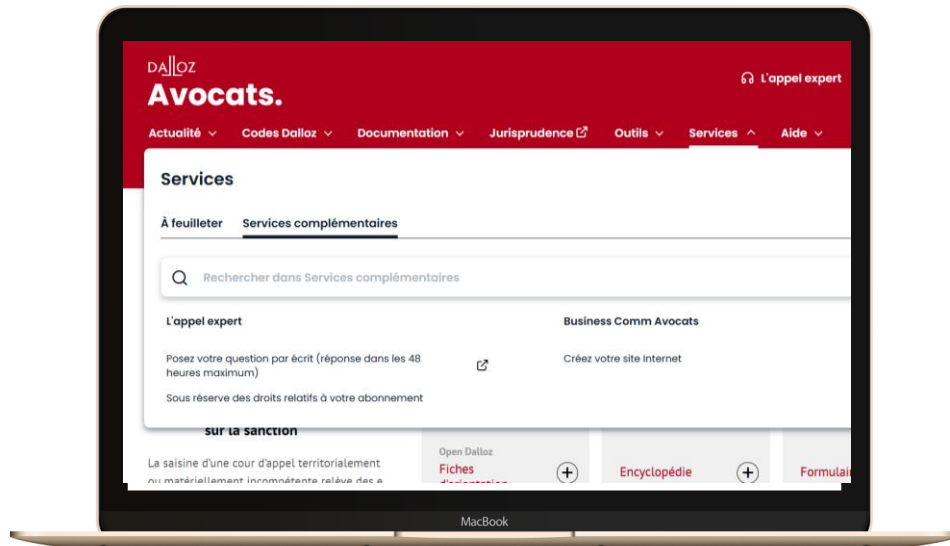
DALLOZ
Avocats.

L'appel expert

Actualité Codes Dalloz Documentation Jurisprudence Outils Services Aide

Services

À feuilleter Services complémentaires

Rechercher dans Services complémentaires

L'appel expert

Posez votre question par écrit (réponse dans les 48 heures maximum)

Sous réserve des droits relatifs à votre abonnement

Business Comm Avocats

Créez votre site Internet

sur la sanction

La saisine d'une cour d'appel territorialement ou matériellement incompétente relève des e

Open Dalloz
Fiches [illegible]

Encyclopédie

Formulai

MacBook